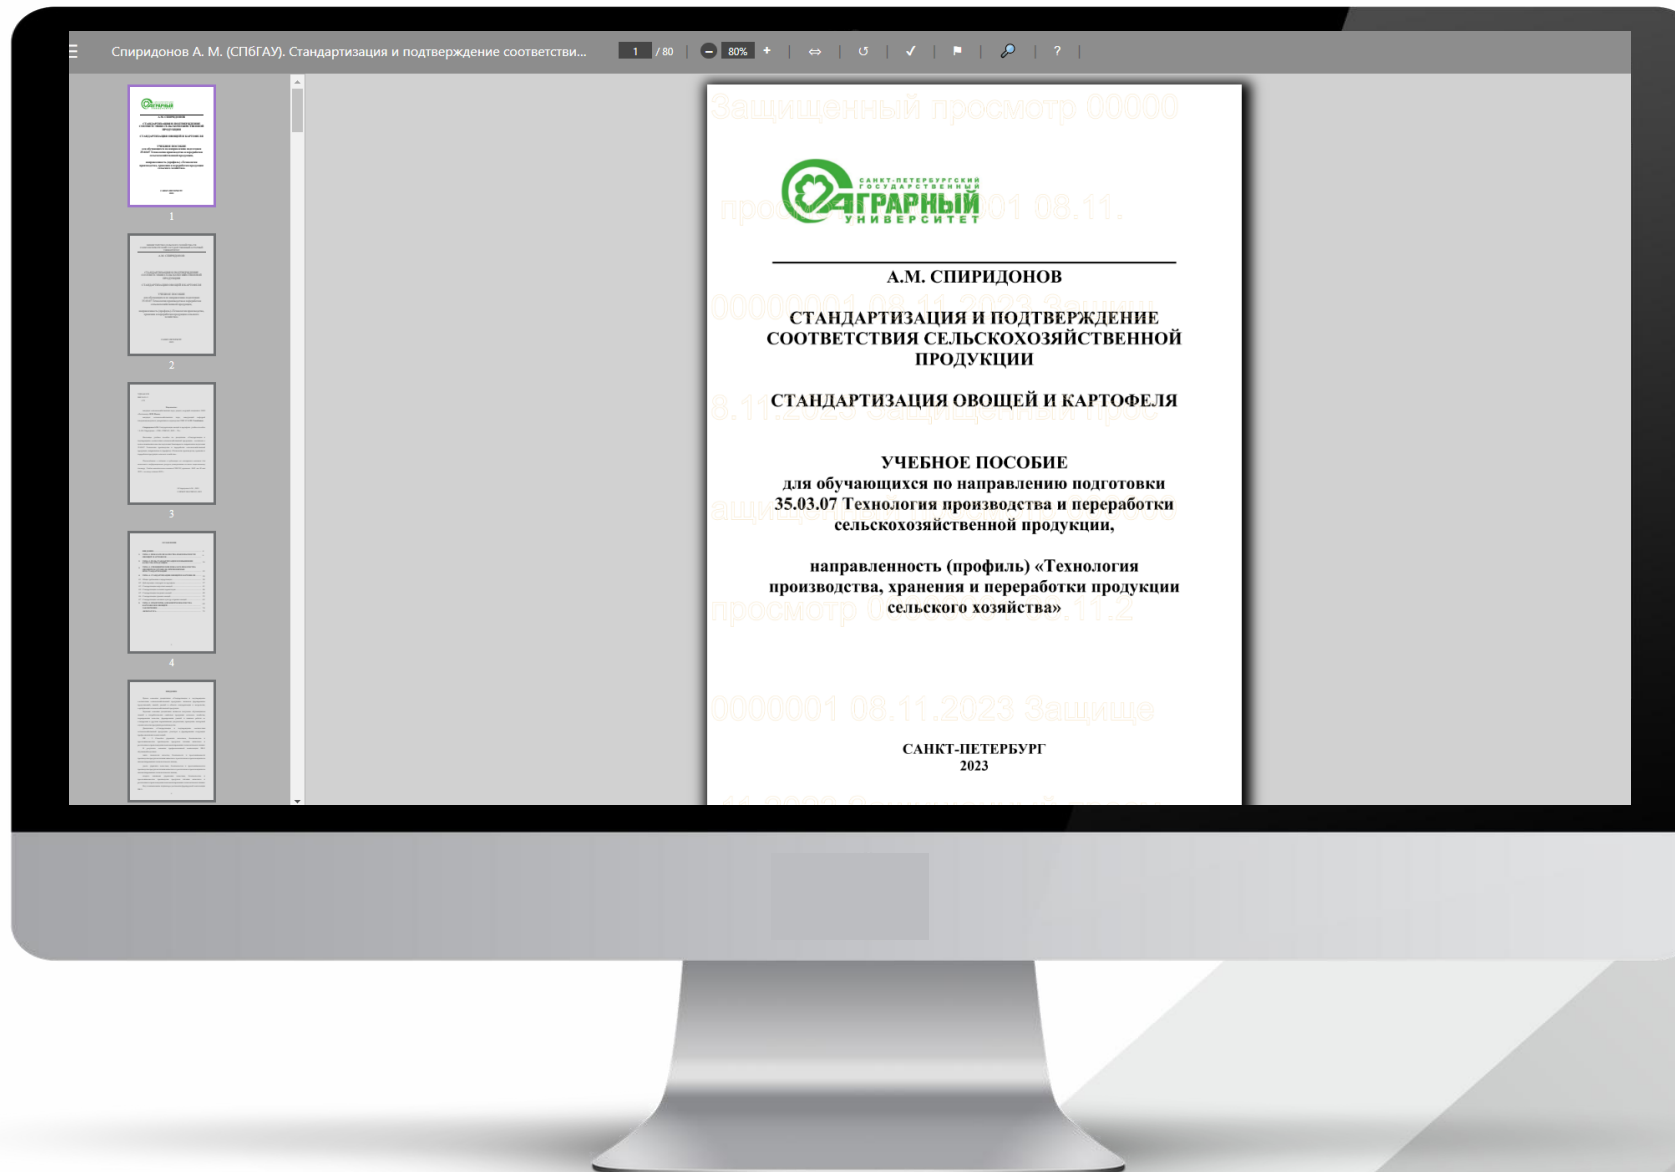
Спиридонов А. М. (СПбГАУ). Стандартизация и подтверждение соответстви... 1 / 80 80% + ? 

1
2
3
4

Защищенный просмотр 00000

САНКТ-ПЕТЕРБУРГСКИЙ ГОСУДАРСТВЕННЫЙ АГРАРНЫЙ УНИВЕРСИТЕТ

просм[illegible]01 08.11.

А.М. СПИРИДОНОВ

00000001 08.11.2023 Защищ

СТАНДАРТИЗАЦИЯ И ПОДТВЕРЖДЕНИЕ СООТВЕТСТВИЯ СЕЛЬСКОХОЗЯЙСТВЕННОЙ ПРОДУКЦИИ

СТАНДАРТИЗАЦИЯ ОВОЩЕЙ И КАРТОФЕЛЯ

8.11.2023 Защищенный прос

УЧЕБНОЕ ПОСОБИЕ
для обучающихся по направлению подготовки 35.03.07 Технология производства и переработки сельскохозяйственной продукции,

направленность (профиль) «Технология производства, хранения и переработки продукции сельского хозяйства»

просмотр 00000001 08.11.2

00000001 08.11.2023 Защище

САНКТ-ПЕТЕРБУРГ
2023